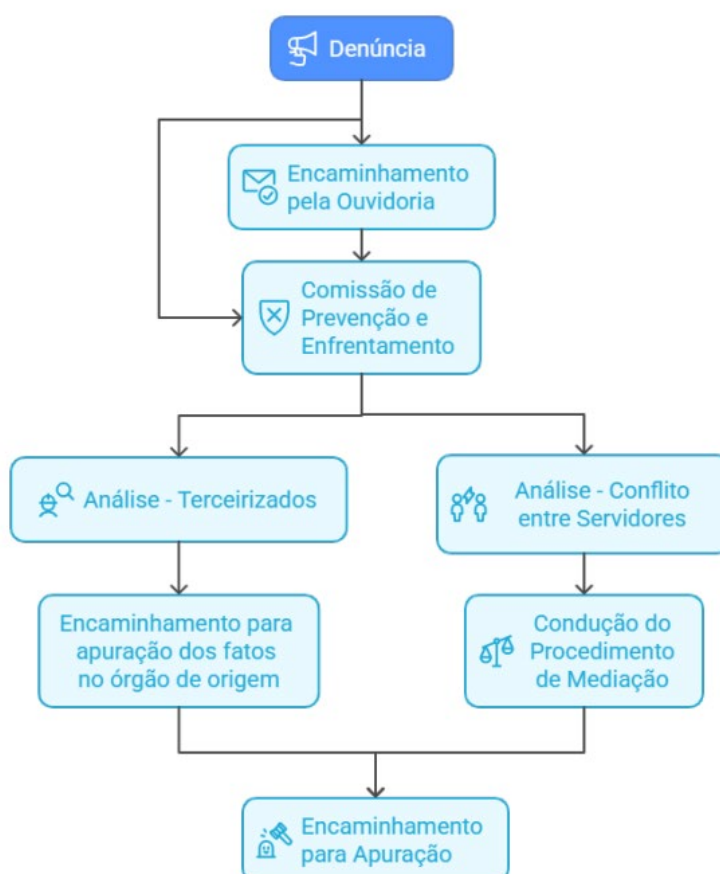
Denúncia

Encaminhamento pela Ouvidoria

Comissão de Prevenção e Enfrentamento

Análise - Terceirizados

Análise - Conflito entre Servidores

Encaminhamento para apuração dos fatos no órgão de origem

Condução do Procedimento de Mediação

Encaminhamento para Apuração